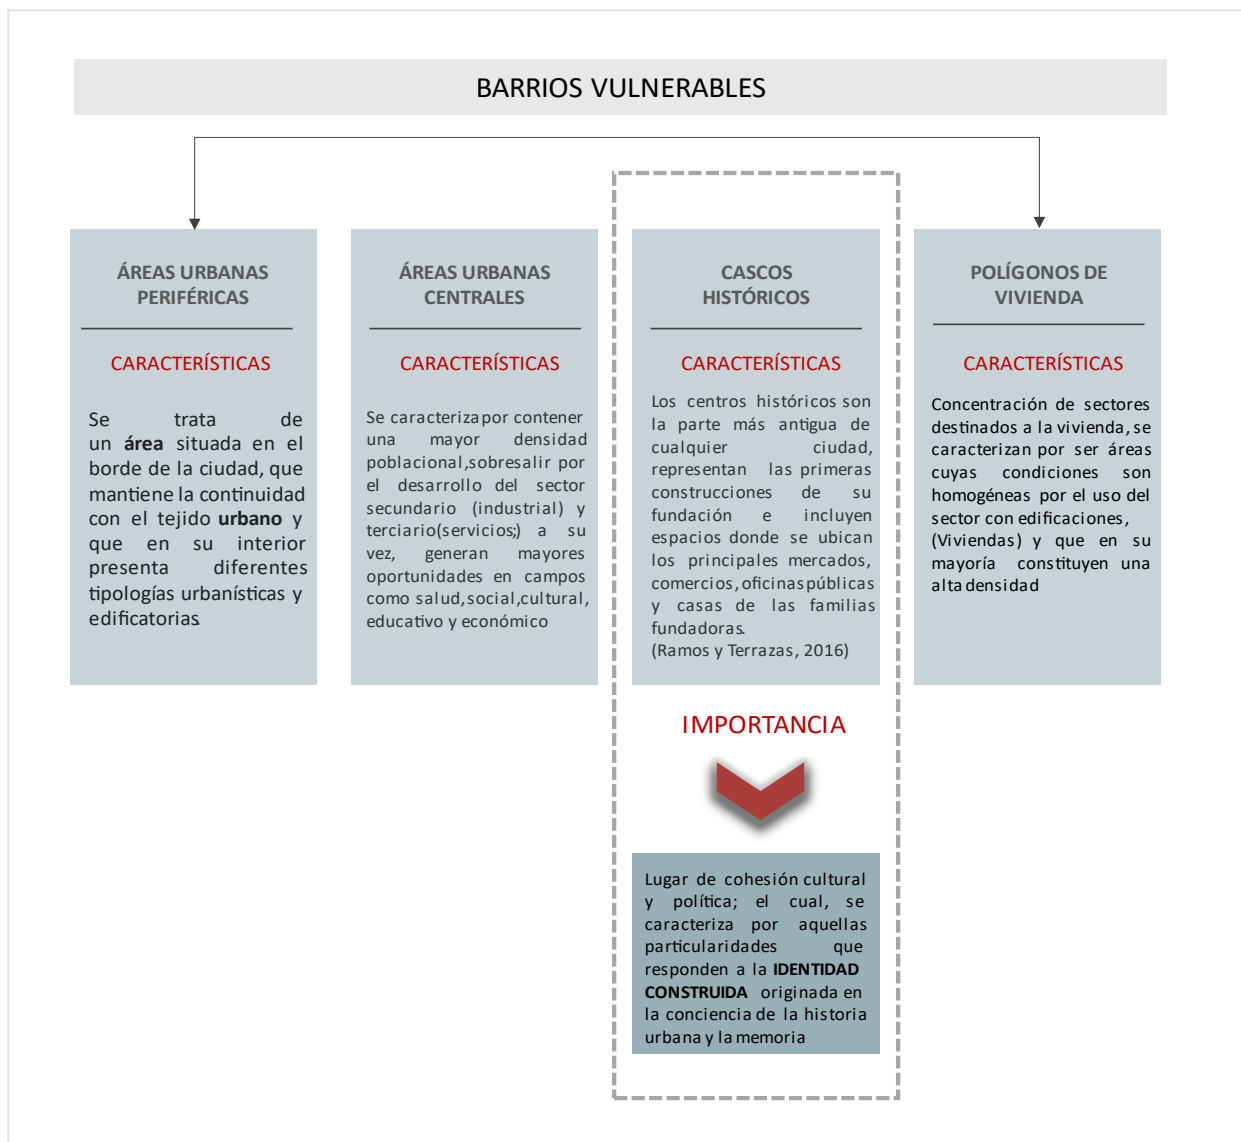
BARRIOS VULNERABLES

ÁREAS URBANAS PERIFÉRICAS

CARACTERÍSTICAS

Se trata de un **área** situada en el borde de la ciudad, que mantiene la continuidad con el tejido **urbano** y que en su interior presenta diferentes tipologías urbanísticas y edificatorias.

ÁREAS URBANAS CENTRALES

CARACTERÍSTICAS

Se caracteriza por contener una mayor densidad poblacional,sobresalir por el desarrollo del sector secundario (industrial) y terciario(servicios;) a su vez, generan mayores oportunidades en campos como salud,social,cultural, educativo y económico

CASCOS HISTÓRICOS

CARACTERÍSTICAS

Los centros históricos son la parte más antigua de cualquier ciudad, representan las primeras construcciones de su fundación e incluyen espacios donde se ubican los principales mercados, comercios,oficinas públicas y casas de las familias fundadoras.
(Ramos y Terrazas, 2016)

IMPORTANCIA

Lugar de cohesión cultural y política; el cual, se caracteriza por aquellas particularidades que responden a la **IDENTIDAD CONSTRUIDA** originada en la conciencia de la historia urbana y la memoria

POLÍGONOS DE VIVIENDA

CARACTERÍSTICAS

Concentración de sectores destinados a la vivienda, se caracterizan por ser áreas cuyas condiciones son homogéneas por el uso del sector con edificaciones, (Viviendas) y que en su mayoría constituyen una alta densidad